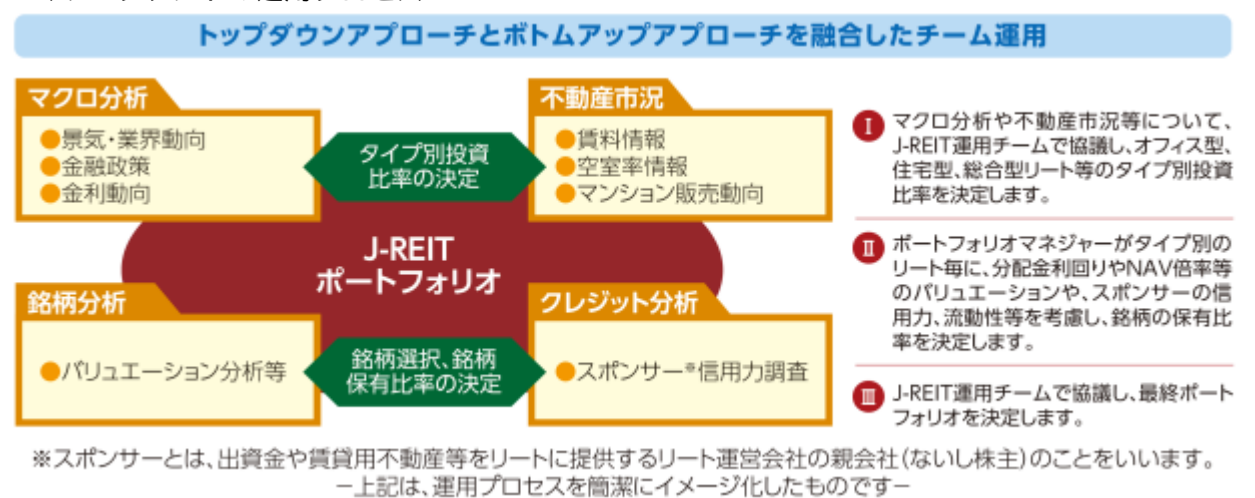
トップダウンアプローチとボトムアップアプローチを融合したチーム運用

マクロ分析
●景気・業界動向
●金融政策
●金利動向

タイプ別投資比率の決定

不動産市況
●賃料情報
●空室率情報
●マンション販売動向

J-REIT
ポートフォリオ

銘柄分析
●バリュエーション分析等

銘柄選択、銘柄保有比率の決定

クレジット分析
●スポンサー※信用力調査

Ⅰ マクロ分析や不動産市況等について、J-REIT運用チームで協議し、オフィス型、住宅型、総合型リート等のタイプ別投資比率を決定します。

Ⅱ ポートフォリオマネジャーがタイプ別のリート毎に、分配金利回りやNAV倍率等のバリュエーションや、スポンサーの信用力、流動性等を考慮し、銘柄の保有比率を決定します。

Ⅲ J-REIT運用チームで協議し、最終ポートフォリオを決定します。

※スポンサーとは、出資金や賃貸用不動産等をリートに提供するリート運営会社の親会社(ないし株主)のことをいいます。
ー上記は、運用プロセスを簡潔にイメージ化したものですー